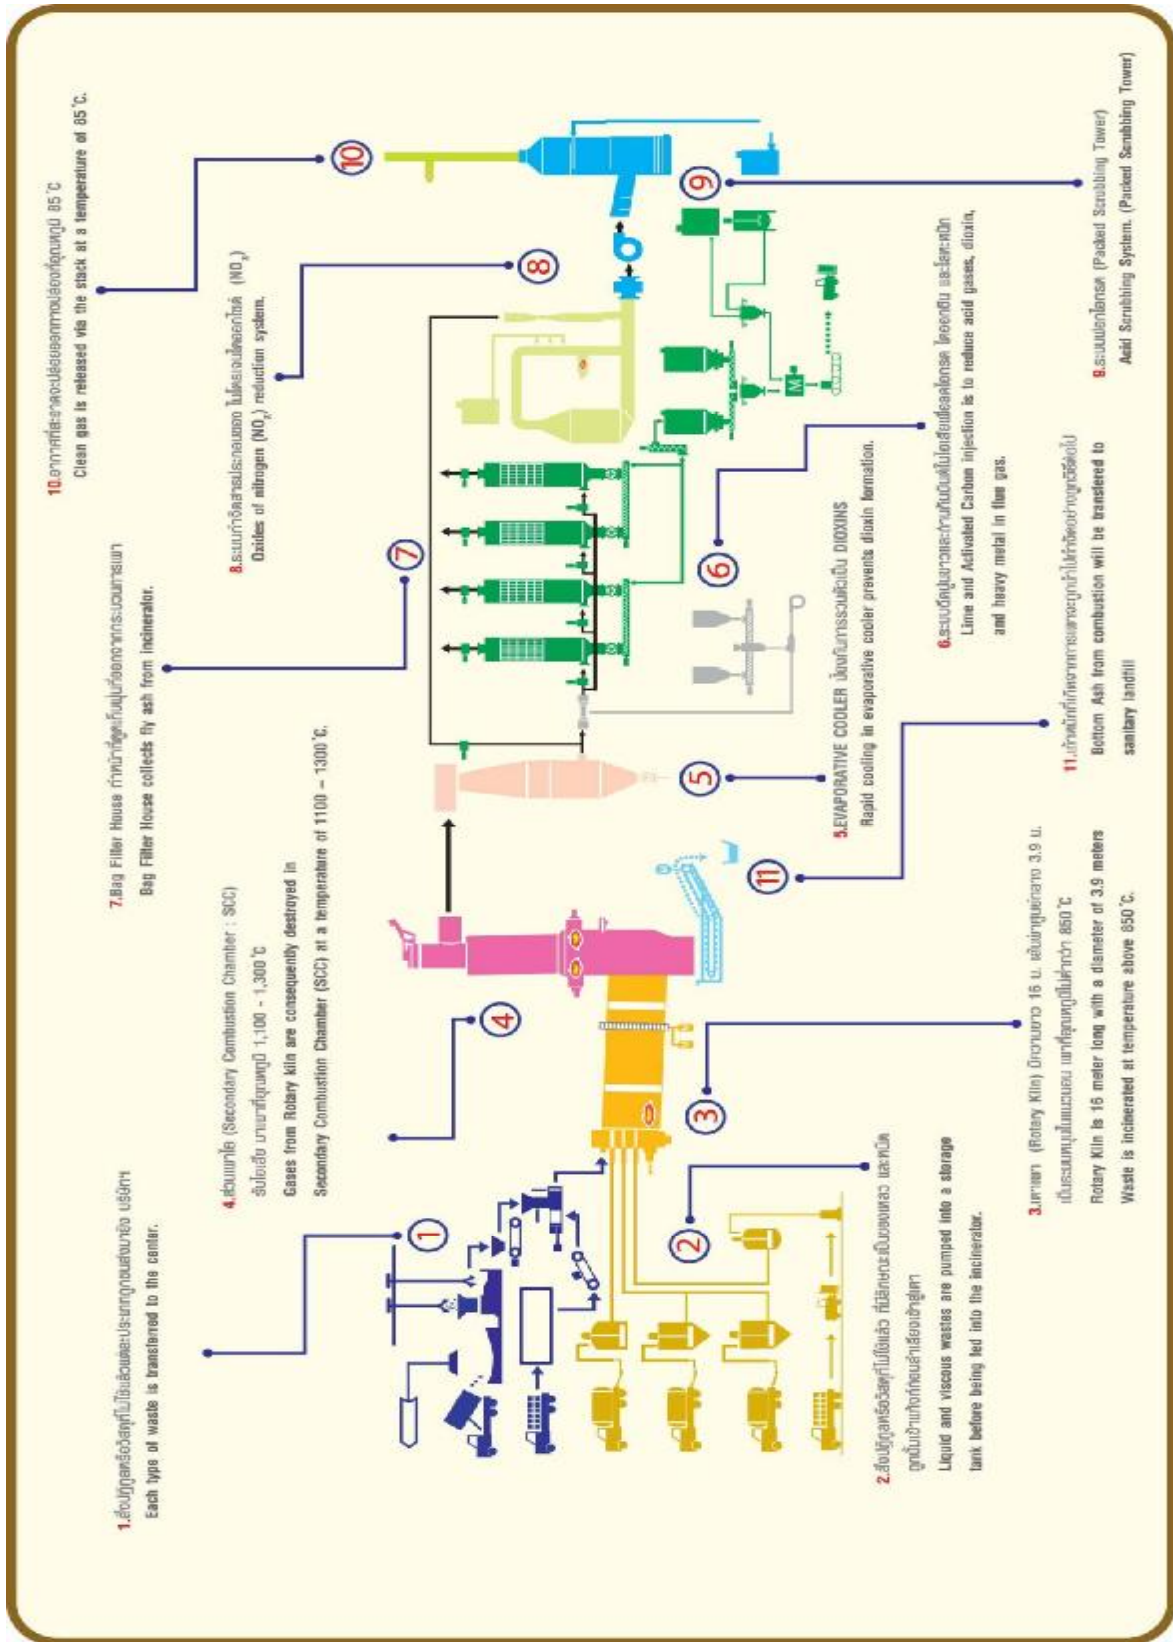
1.สิ่งปฏิกูลหรือวัสดุที่ไม่ใช้แล้วแต่ละประเภทถูกขนส่งมายัง บริษัท
Each type of waste is transferred to the center.

2.สิ่งปฏิกูลหรือวัสดุที่ไม่ใช้แล้ว ที่มีลักษณะเป็นของเหลว และหนืด ถูกปั๊มเข้าถังพักก่อนส่งเข้าสู่เตา
Liquid and viscous wastes are pumped into a storage tank before being fed into the incinerator.

3.เตาเผา (Rotary Kiln) มีความยาว 16 ม. เส้นผ่าศูนย์กลาง 3.9 ม. เป็นระบบหมุนในแนวนอน เผาที่อุณหภูมิไม่ต่ำกว่า 850 °C
Rotary Kiln is 16 meter long with a diameter of 3.9 meters
Waste is incinerated at temperature above 850 °C.

4.ห้องเผาไอ (Secondary Combustion Chamber : SCC) รับไอเสีย มาเผาที่อุณหภูมิ 1,100 - 1,300 °C
Gases from Rotary kiln are consequently destroyed in Secondary Combustion Chamber (SCC) at a temperature of 1100 – 1300 °C.

5.EVAPORATIVE COOLER ป้องกันการรวมตัวเป็น DIOXINS
Rapid cooling in evaporative cooler prevents dioxin formation.

6.ระบบฉีดปูนขาวและถ่านกัมมันต์เพื่อบำบัดก๊าซกรด ไดออกซิน และโลหะหนัก
Lime and Activated Carbon injection is to reduce acid gases, dioxin, and heavy metal in flue gas.

7.Bag Filter House ทำหน้าที่ดูดเก็บฝุ่นที่ออกจากกระบวนการเผา
Bag Filter House collects fly ash from incinerator.

8.ระบบกำจัดสารประกอบของ ไนโตรเจนออกไซด์ (NO$_x$)
Oxides of nitrogen (NO$_x$) reduction system.

9.ระบบบำบัดก๊าซกรด (Packed Scrubbing Tower)
Acid Scrubbing System. (Packed Scrubbing Tower)

10.อากาศที่สะอาดจะปล่อยออกทางปล่องที่อุณหภูมิ 85 °C
Clean gas is released via the stack at a temperature of 85 °C.

11.เถ้าหนักที่เกิดจากการเผาจะถูกนำไปฝังกลบอย่างถูกวิธีต่อไป
Bottom Ash from combustion will be transfered to sanitary landfill

1 2 3 4 5 6 7 8 9 10 11